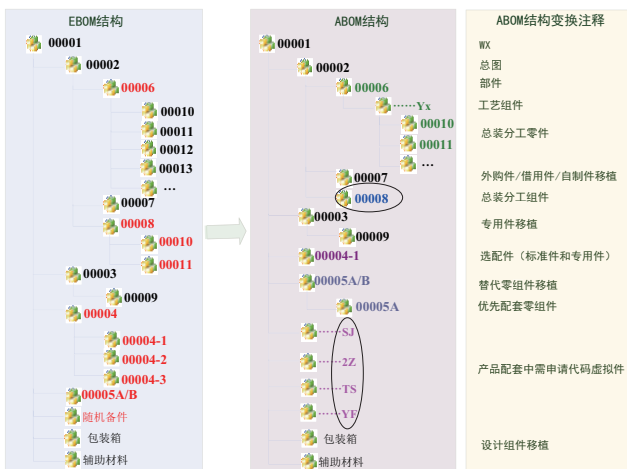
EBOM结构

00001
00002
00006
00010
00011
00012
00013
…
00007
00008
00010
00011
00003
00009
00004
00004-1
00004-2
00004-3
00005A/B
随机备件
包装箱
辅助材料

ABOM结构

00001
00002
00006
Yx
00010
00011
…
00007
00008
00003
00009
00004-1
00005A/B
00005A
SJ
ZZ
TS
YF
包装箱
辅助材料

ABOM结构变换注释

WX
总图
部件
工艺组件
总装分工零件
外购件/借用件/自制件移植
总装分工组件
专用件移植
选配件（标准件和专用件）
替代零组件移植
优先配套零组件
产品配套中需申请代码虚拟件
设计组件移植